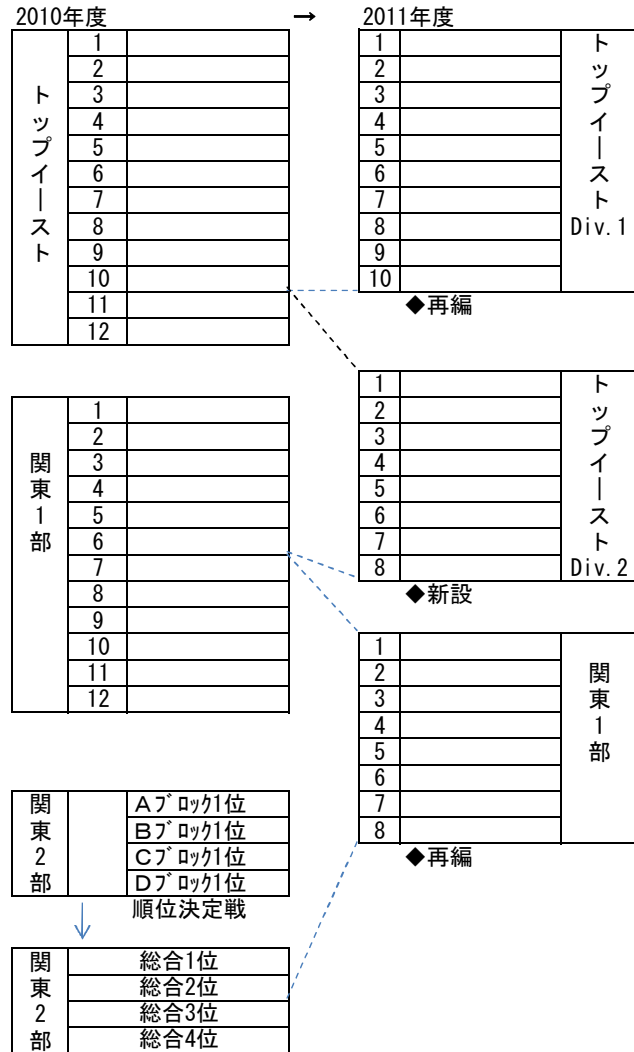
2010年度 → 2011年度

| トップイースト | |
|---|---|
| 1 | |
| 2 | |
| 3 | |
| 4 | |
| 5 | |
| 6 | |
| 7 | |
| 8 | |
| 9 | |
| 10 | |
| 11 | |
| 12 | |

| 関東1部 | |
|---|---|
| 1 | |
| 2 | |
| 3 | |
| 4 | |
| 5 | |
| 6 | |
| 7 | |
| 8 | |
| 9 | |
| 10 | |
| 11 | |
| 12 | |

| 関東2部 | |
|---|---|
| | Aブロック1位 |
| | Bブロック1位 |
| | Cブロック1位 |
| | Dブロック1位 |

順位決定戦

↓

| 関東2部 |
|---|
| 総合1位 |
| 総合2位 |
| 総合3位 |
| 総合4位 |

| | | トップイースト Div.1 |
|---|---|---|
| 1 | | |
| 2 | | |
| 3 | | |
| 4 | | |
| 5 | | |
| 6 | | |
| 7 | | |
| 8 | | |
| 9 | | |
| 10 | | |

◆再編

| | | トップイースト Div.2 |
|---|---|---|
| 1 | | |
| 2 | | |
| 3 | | |
| 4 | | |
| 5 | | |
| 6 | | |
| 7 | | |
| 8 | | |

◆新設

| | | 関東1部 |
|---|---|---|
| 1 | | |
| 2 | | |
| 3 | | |
| 4 | | |
| 5 | | |
| 6 | | |
| 7 | | |
| 8 | | |

◆再編